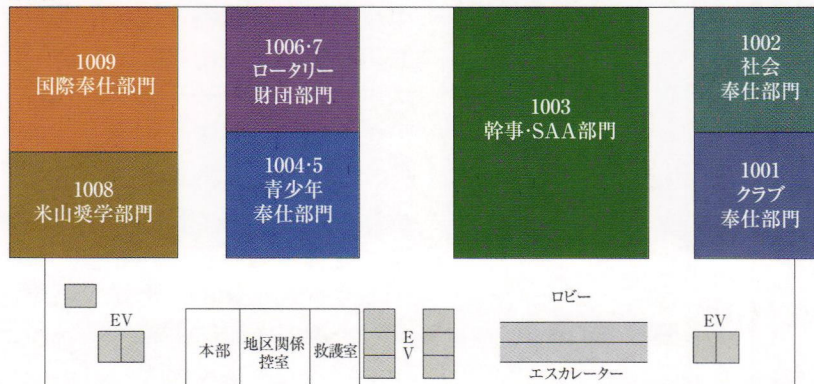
1009
国際奉仕部門

1006·7
ロータリー
財団部門

1003
幹事·SAA部門

1002
社会
奉仕部門

1008
米山奨学部門

1004·5
青少年
奉仕部門

1001
クラブ
奉仕部門

EV

本部

地区関係
控室

救護室

E
V

ロビー

エスカレーター

EV